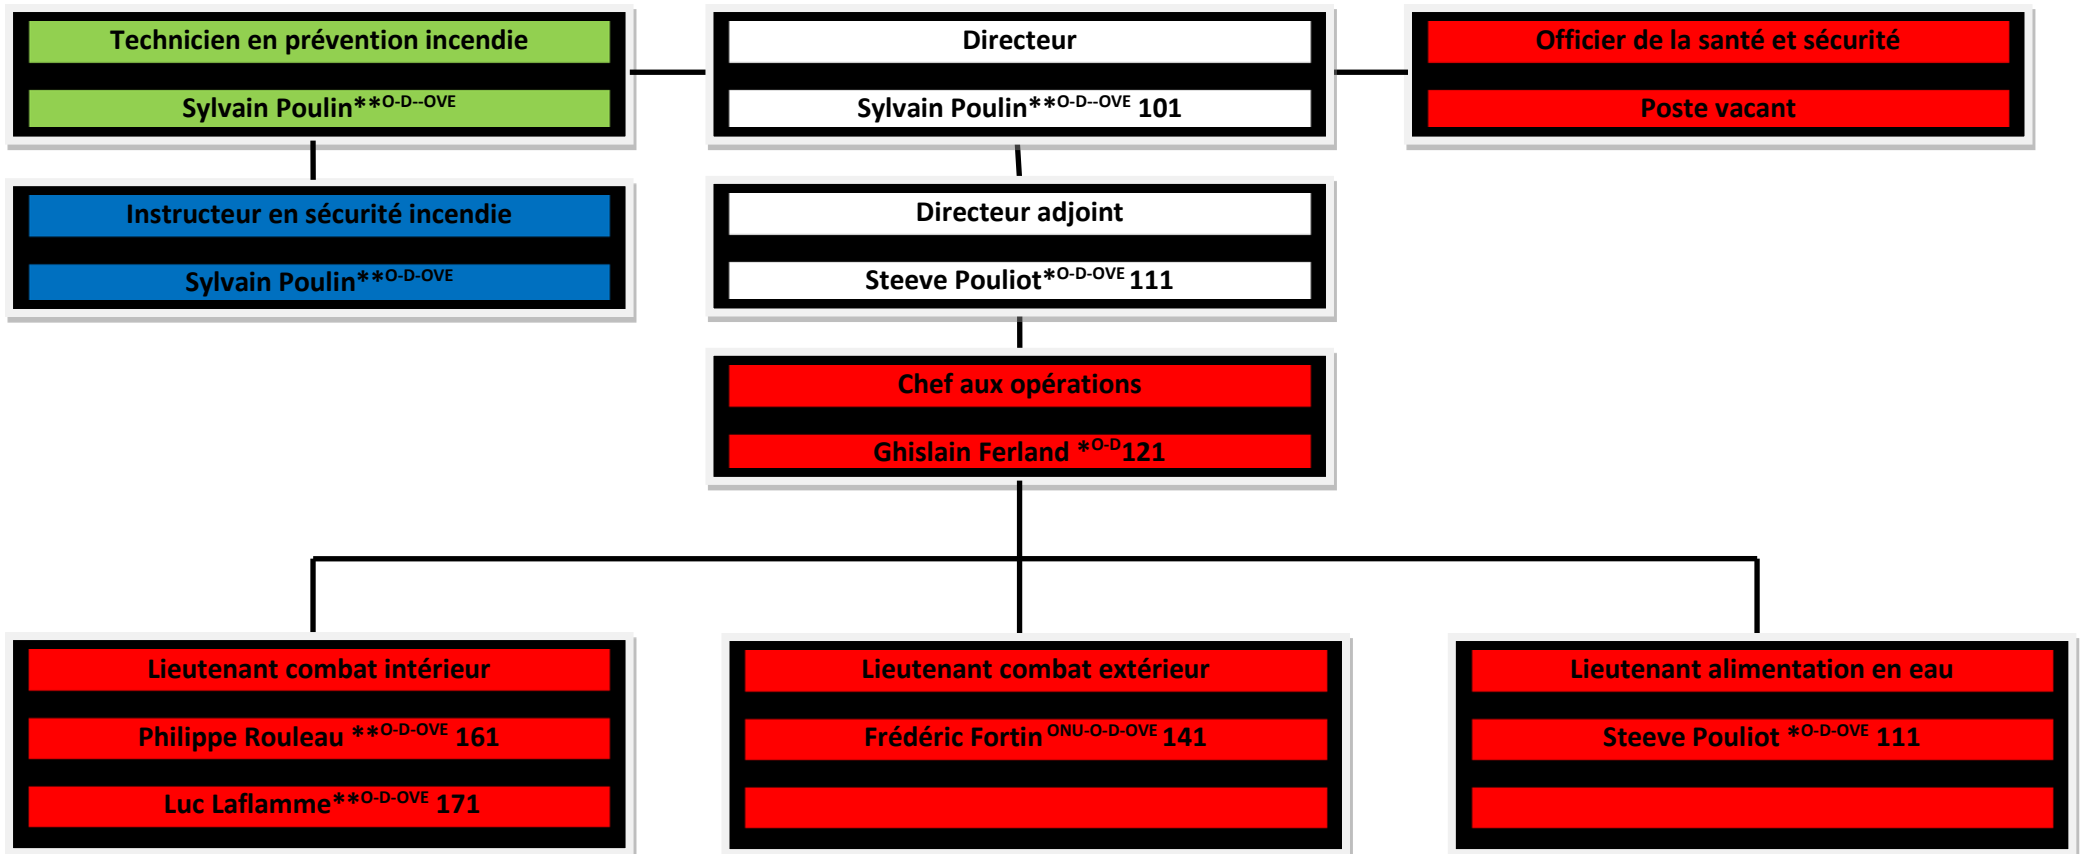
Technicien en prévention incendie

Sylvain Poulin**$^{O-D--OVE}$

Directeur

Sylvain Poulin**$^{O-D--OVE}$ 101

Officier de la santé et sécurité

Poste vacant

Instructeur en sécurité incendie

Sylvain Poulin**$^{O-D-OVE}$

Directeur adjoint

Steeve Pouliot*$^{O-D-OVE}$ 111

Chef aux opérations

Ghislain Ferland *$^{O-D}$121

Lieutenant combat intérieur

Philippe Rouleau **$^{O-D-OVE}$ 161

Luc Laflamme**$^{O-D-OVE}$ 171

Lieutenant combat extérieur

Frédéric Fortin $^{ONU-O-D-OVE}$ 141

Lieutenant alimentation en eau

Steeve Pouliot *$^{O-D-OVE}$ 111